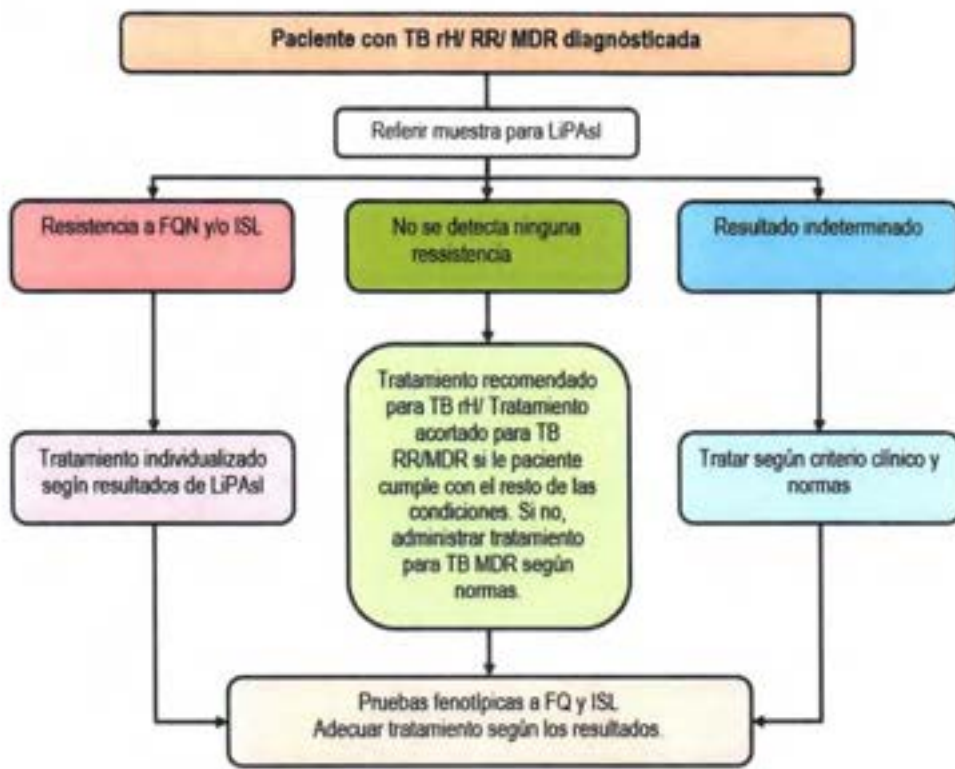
Paciente con TB rH/ RR/ MDR diagnosticada

Referir muestra para LiPAsl

Resistencia a FQN y/o ISL

No se detecta ninguna ressistencia

Resultado indeterminado

Tratamiento individualizado segín resultados de LiPAsl

Tratamiento recomendado para TB rH/ Tratamiento acortado para TB RR/MDR si le paciente cumple con el resto de las condiciones. Si no, administrar tratamiento para TB MDR según normas.

Tratar según criterio clínico y normas

Pruebas fenotípicas a FQ y ISL
Adecuar tratamiento según los resultados.